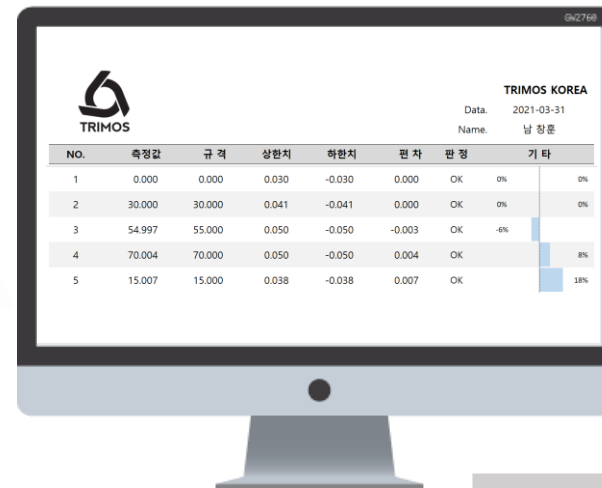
GV2768

TRIMOS

TRIMOS KOREA

Data. 2021-03-31

Name. 남 창훈

| NO. | 측정값 | 규 격 | 상한치 | 하한치 | 편 차 | 판 정 | 기 타 |
|---|---|---|---|---|---|---|---|
| 1 | 0.000 | 0.000 | 0.030 | -0.030 | 0.000 | OK | 0% 0% |
| 2 | 30.000 | 30.000 | 0.041 | -0.041 | 0.000 | OK | 0% 0% |
| 3 | 54.997 | 55.000 | 0.050 | -0.050 | -0.003 | OK | -6% |
| 4 | 70.004 | 70.000 | 0.050 | -0.050 | 0.004 | OK | 8% |
| 5 | 15.007 | 15.000 | 0.038 | -0.038 | 0.007 | OK | 18% |